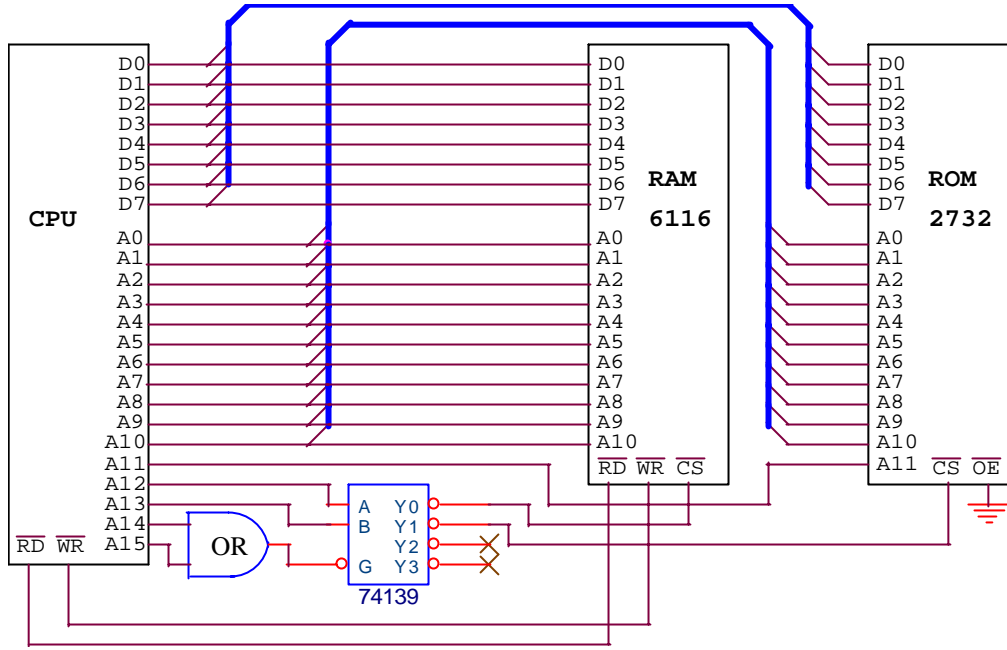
CPU

D0
D1
D2
D3
D4
D5
D6
D7

A0
A1
A2
A3
A4
A5
A6
A7
A8
A9
A10
A11
A12
A13
A14
A15

$\overline{RD}$ $\overline{WR}$

OR

A
B
G

Y0
Y1
Y2
Y3

74139

RAM

6116

D0
D1
D2
D3
D4
D5
D6
D7

A0
A1
A2
A3
A4
A5
A6
A7
A8
A9
A10

$\overline{RD}$ $\overline{WR}$ $\overline{CS}$

ROM

2732

D0
D1
D2
D3
D4
D5
D6
D7

A0
A1
A2
A3
A4
A5
A6
A7
A8
A9
A10
A11

$\overline{CS}$ $\overline{OE}$